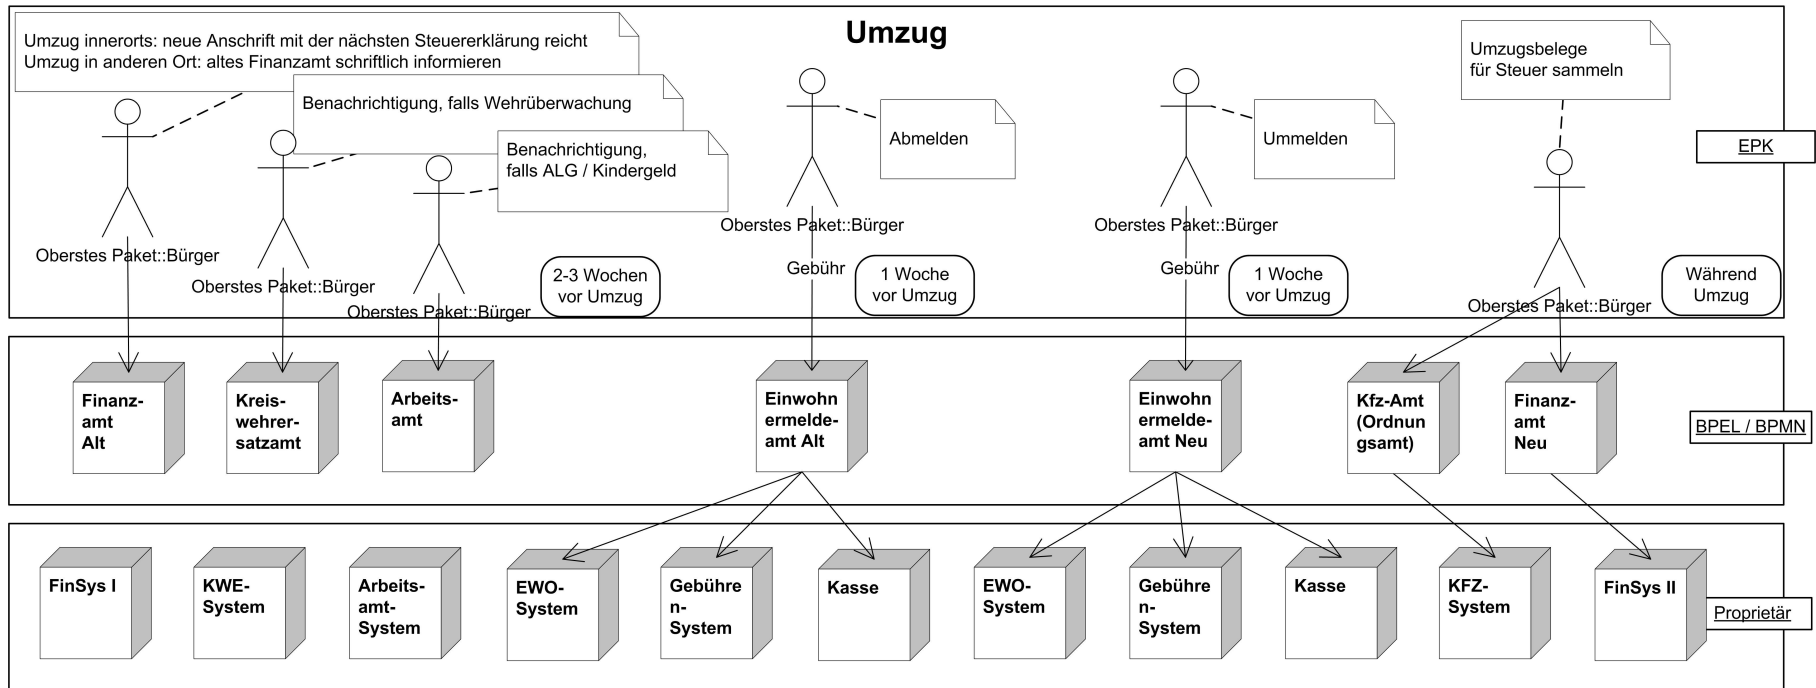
Umzug

Umzug innerorts: neue Anschrift mit der nächsten Steuererklärung reicht
Umzug in anderen Ort: altes Finanzamt schriftlich informieren

Benachrichtigung, falls Wehrüberwachung

Benachrichtigung, falls ALG / Kindergeld

Abmelden

Ummelden

Umzugsbelege für Steuer sammeln

EPK

Oberstes Paket::Bürger

Oberstes Paket::Bürger

Oberstes Paket::Bürger

2-3 Wochen vor Umzug

Oberstes Paket::Bürger

Gebühr

1 Woche vor Umzug

Oberstes Paket::Bürger

Gebühr

1 Woche vor Umzug

Oberstes Paket::Bürger

Während Umzug

Finanz-amt Alt

Kreis-wehrer-satzamt

Arbeits-amt

Einwohn ermelde-amt Alt

Einwohn ermelde-amt Neu

Kfz-Amt (Ordnun gsamt)

Finanz-amt Neu

BPEL / BPMN

FinSys I

KWE-System

Arbeits-amt-System

EWO-System

Gebühre n-System

Kasse

EWO-System

Gebühre n-System

Kasse

KFZ-System

FinSys II

Proprietär